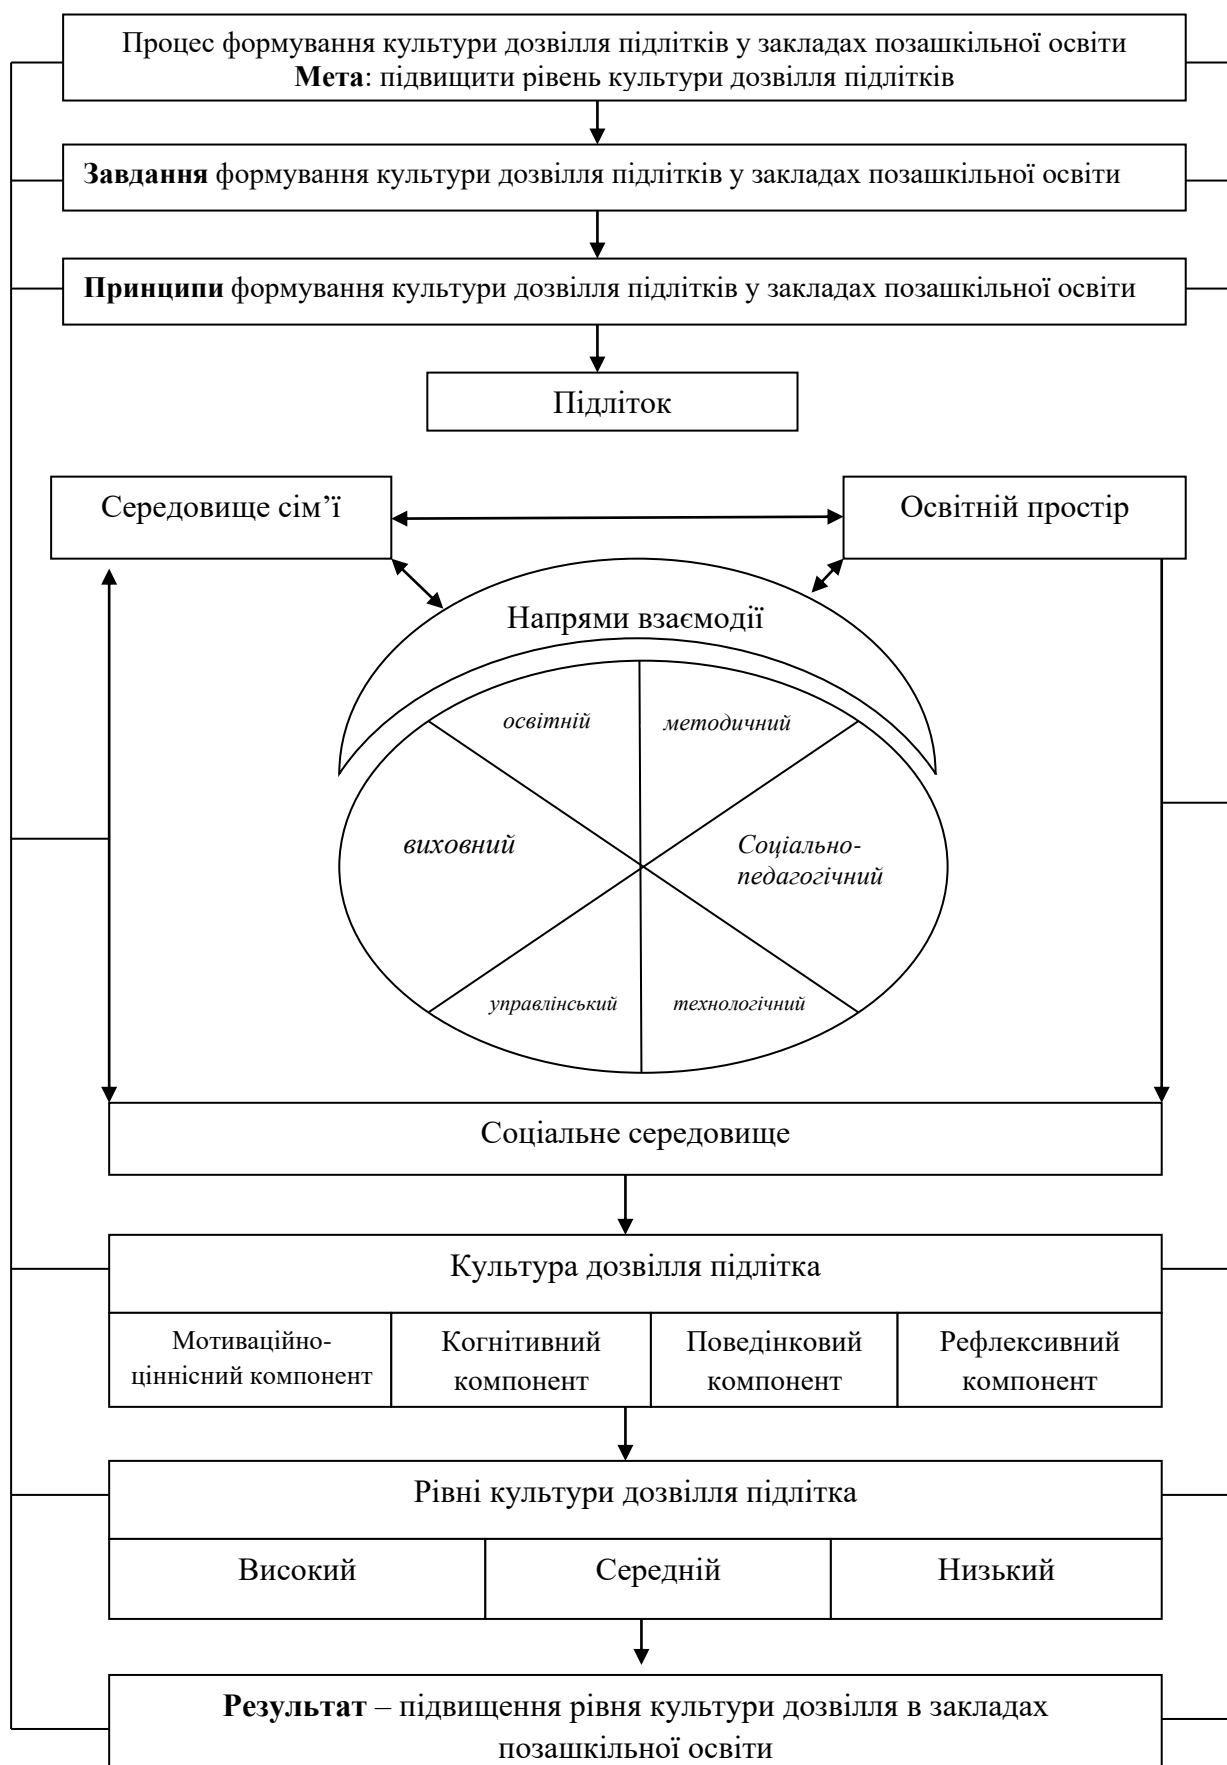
Процес формування культури дозвілля підлітків у закладах позашкільної освіти
**Мета**: підвищити рівень культури дозвілля підлітків

**Завдання** формування культури дозвілля підлітків у закладах позашкільної освіти

**Принципи** формування культури дозвілля підлітків у закладах позашкільної освіти

Підліток

Середовище сім’ї

Освітній простір

Напрями взаємодії

*освітній*

*методичний*

*виховний*

*Соціально-педагогічний*

*управлінський*

*технологічний*

Соціальне середовище

Культура дозвілля підлітка

| Мотиваційно-ціннісний компонент | Когнітивний компонент | Поведінковий компонент | Рефлексивний компонент |
|---|---|---|---|

Рівні культури дозвілля підлітка

| Високий | Середній | Низький |
|---|---|---|

**Результат** – підвищення рівня культури дозвілля в закладах позашкільної освіти